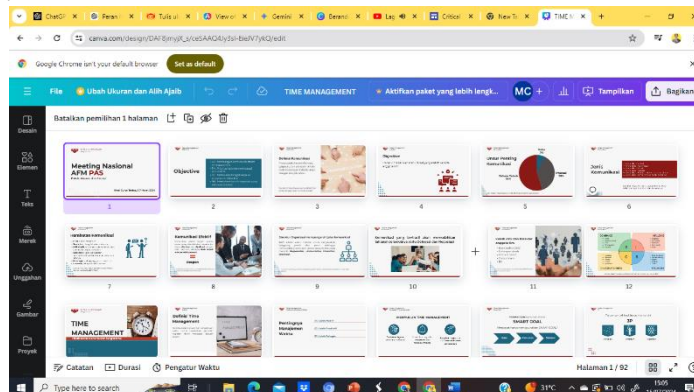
ChatG | Peran | Tulis ul | View o | Gemini | Berand | Lap | Critical | New T | TIME M

canva.com/design/DAF8myjf_s/ce5AAQ4iy3si-BedV7ykQ/edit

Google Chrome isn't your default browser   Set as default

File   Ubah Ukuran dan Alih Ajaib   TIME MANAGEMENT   Aktifkan paket yang lebih lengk...   MC +   Tampilkan   Bagikan

Desain
Elemen
Teks
Merek
Unggahan
Gambar
Proyek

Batalkan pemilihan 1 halaman

Meeting Nasional AFM PAS
1
Objective
2
Definisi Komunikasi
3
Objective
4
Unsur Penting Komunikasi
5
Jenis Komunikasi
6
Hambatan Komunikasi
7
Komunikasi Efektif
8
9
10
11
12
TIME MANAGEMENT
Definisi Time Management
Pentingnya Manajemen Waktu
SMART GOAL

Catatan   Durasi   Pengatur Waktu   Halaman 1 / 92

Type here to search   31°C